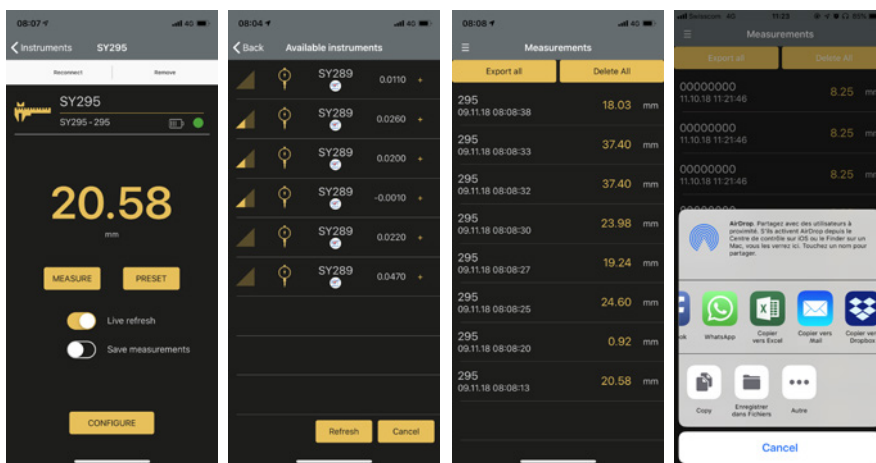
08:07 4G

Instruments SY295

Reconnect Remove

SY295

SY295 - 295

20.58

mm

MEASURE PRESET

Live refresh

Save measurements

CONFIGURE

08:04 4G

Back Available instruments

SY289 0.0110 +

SY289 0.0260 +

SY289 0.0200 +

SY289 -0.0010 +

SY289 0.0220 +

SY289 0.0470 +

Refresh Cancel

08:08 4G

Measurements

Export all Delete All

295 09.11.18 08:08:38 18.03 mm

295 09.11.18 08:08:33 37.40 mm

295 09.11.18 08:08:32 37.40 mm

295 09.11.18 08:08:30 23.98 mm

295 09.11.18 08:08:27 19.24 mm

295 09.11.18 08:08:25 24.60 mm

295 09.11.18 08:08:20 0.92 mm

295 09.11.18 08:08:13 20.58 mm

Swisscom 4G 11:23 85%

Measurements

Export all Delete All

00000000 11.10.18 11:21:46 8.25 mm

00000000 11.10.18 11:21:46 8.25 mm

00000000 11.10.18 11:21:46 8.25 mm

AirDrop. Partagez avec des utilisateurs à proximité. S'ils activent AirDrop depuis le Centre de contrôle sur iOS ou le Finder sur un Mac, vous les verrez ici. Touchez un nom pour partager.

ook WhatsApp Copier vers Excel Copier vers Mail Copier vers Dropbox

Copy Enregistrer dans Fichiers Autre

Cancel